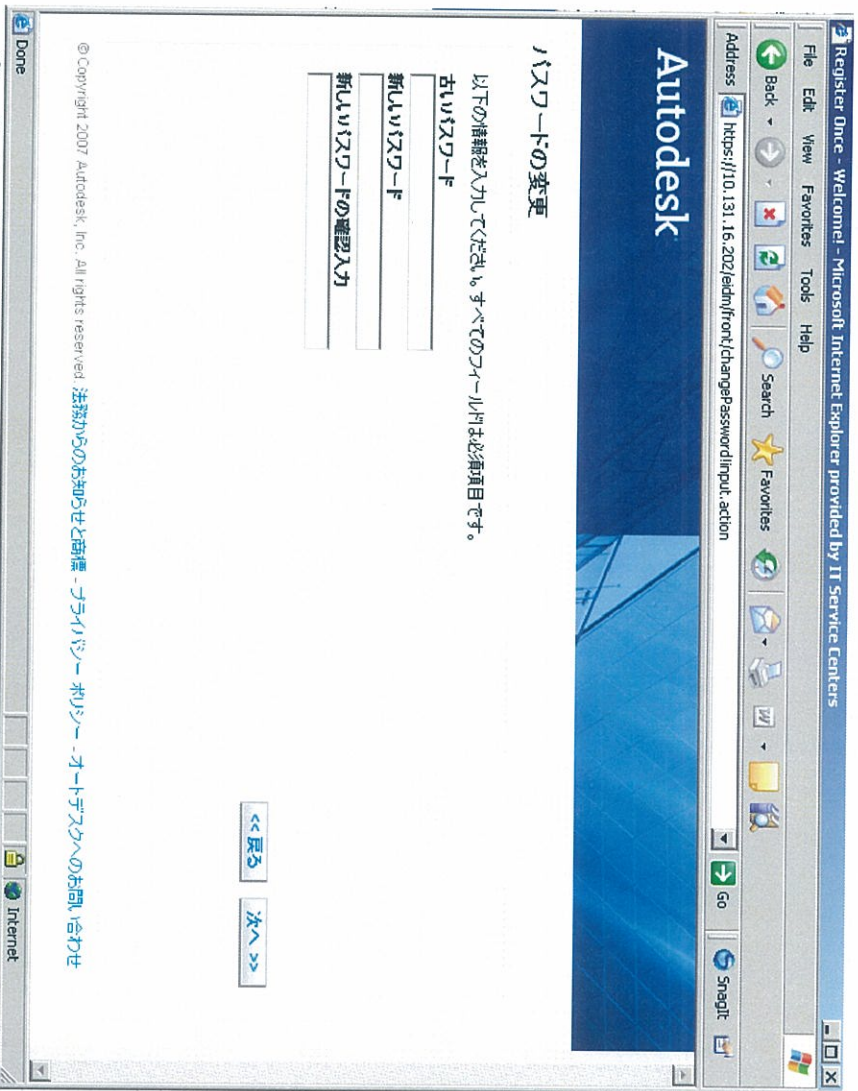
Register Once - Welcome! - Microsoft Internet Explorer provided by IT Service Centers

File Edit View Favorites Tools Help

Back Search Favorites

Address https://10.131.16.202/eidm/front/changePasswordInput.action Go Snagit

Autodesk

パスワードの変更

以下の情報を入力してください。すべてのフィールドは必須項目です。

古いパスワード

新しいパスワード

新しいパスワードの確認入力

<< 戻る 次へ >>

© Copyright 2007 Autodesk, Inc. All rights reserved. 法務からのお知らせと商標 - プライバシー ポリシー - オートデスクへのお問い合わせ

Done Internet